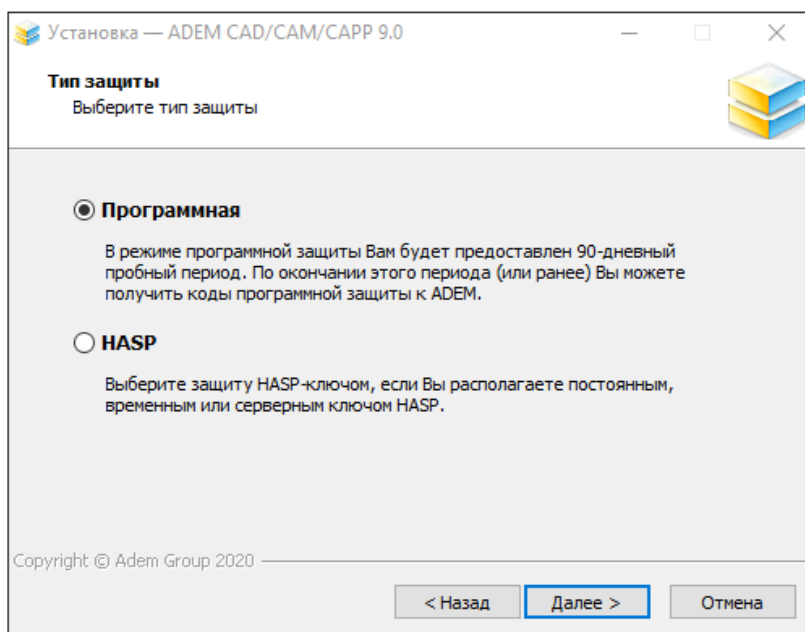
Установка — ADEM CAD/CAM/CAPP 9.0

Тип защиты
Выберите тип защиты

◉ Программная

В режиме программной защиты Вам будет предоставлен 90-дневный пробный период. По окончании этого периода (или ранее) Вы можете получить коды программной защиты к ADEM.

○ HASP

Выберите защиту HASP-ключом, если Вы располагаете постоянным, временным или серверным ключом HASP.

Copyright © Adem Group 2020

< Назад | Далее > | Отмена